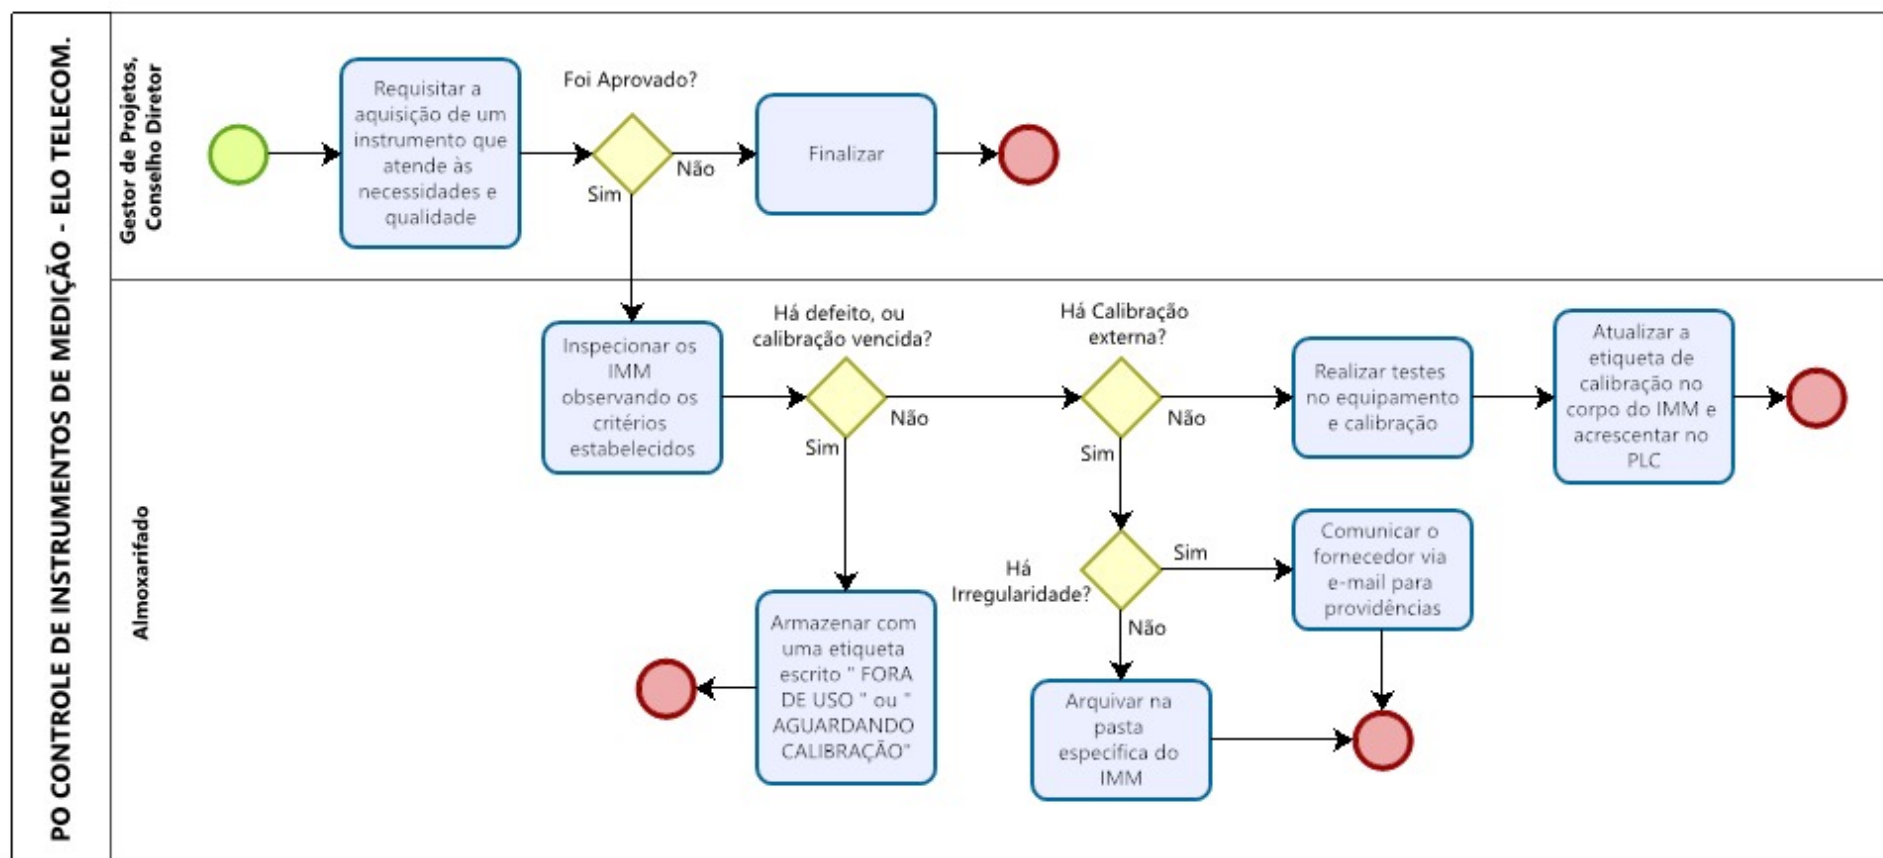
PO CONTROLE DE INSTRUMENTOS DE MEDIÇÃO - ELO TELECOM.

Gestor de Projetos, Conselho Diretor

Requisitar a aquisição de um instrumento que atende às necessidades e qualidade

Foi Aprovado?

Não

Sim

Finalizar

Almoxarifado

Inspecionar os IMM observando os critérios estabelecidos

Há defeito, ou calibração vencida?

Não

Sim

Há Calibração externa?

Não

Sim

Realizar testes no equipamento e calibração

Atualizar a etiqueta de calibração no corpo do IMM e acrescentar no PLC

Há Irregularidade?

Sim

Não

Comunicar o fornecedor via e-mail para providências

Armazenar com uma etiqueta escrito " FORA DE USO " ou " AGUARDANDO CALIBRAÇÃO"

Arquivar na pasta específica do IMM